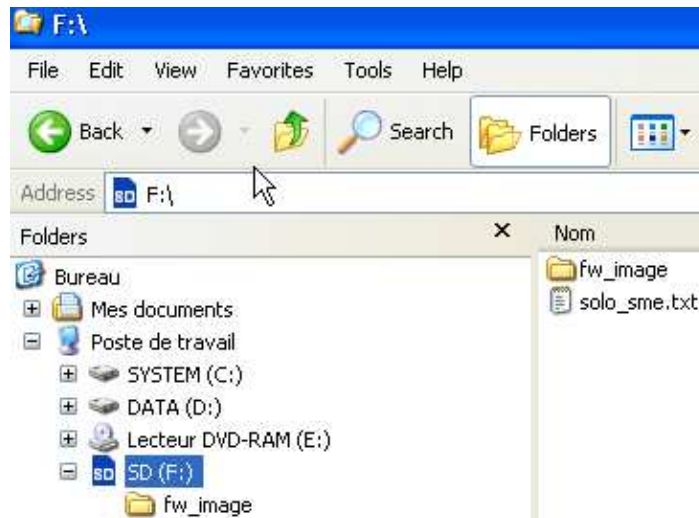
F:\

File Edit View Favorites Tools Help

Back Search Folders

Address SD F:\

Folders ×

Bureau
Mes documents
Poste de travail
SYSTEM (C:)
DATA (D:)
Lecteur DVD-RAM (E:)
SD (F:)
fw_image

Nom
fw_image
solo_sme.txt